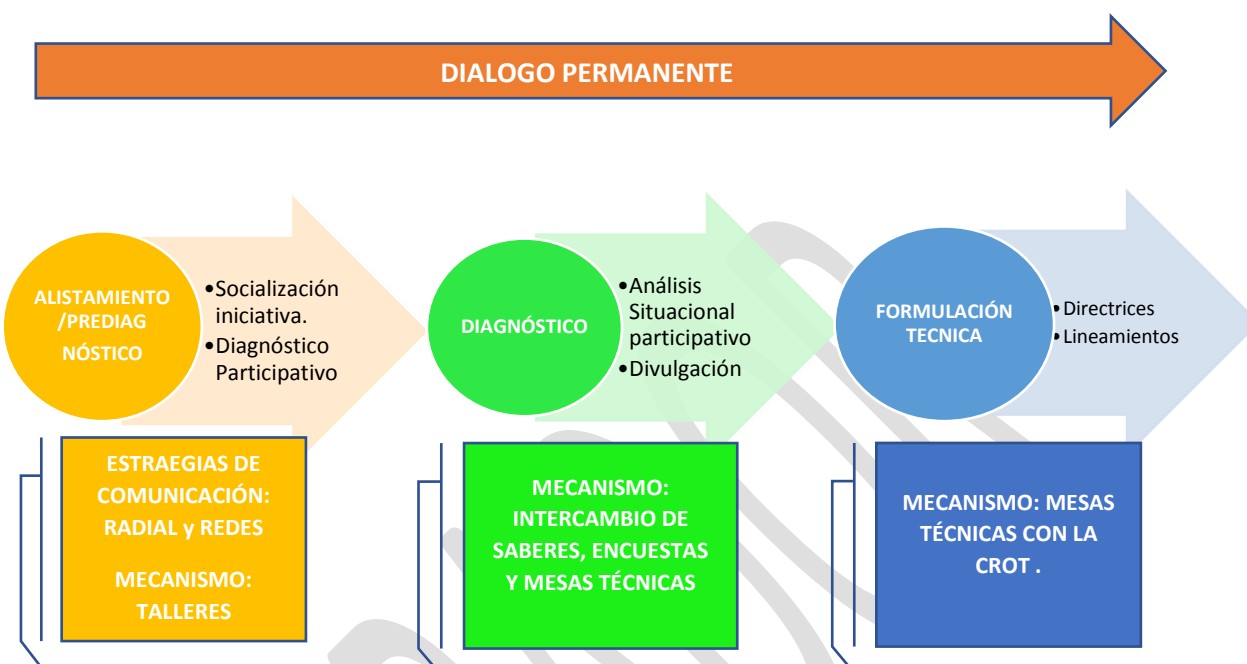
DIALOGO PERMANENTE

ALISTAMIENTO /PREDIAG NÓSTICO

•Socialización iniciativa.
•Diagnóstico Participativo

ESTRAEGIAS DE COMUNICACIÓN: RADIAL y REDES

MECANISMO: TALLERES

DIAGNÓSTICO

•Análisis Situacional participativo
•Divulgación

MECANISMO: INTERCAMBIO DE SABERES, ENCUESTAS Y MESAS TÉCNICAS

FORMULACIÓN TECNICA

•Directrices
•Lineamientos

MECANISMO: MESAS TÉCNICAS CON LA CROT .